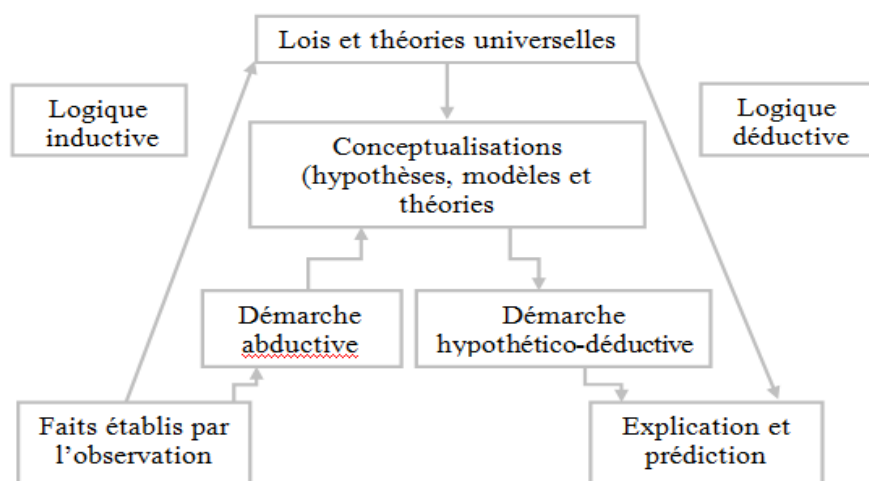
Lois et théories universelles

Logique inductive

Logique déductive

Conceptualisations (hypothèses, modèles et théories

Démarche abductive

Démarche hypothético-déductive

Faits établis par l'observation

Explication et prédiction